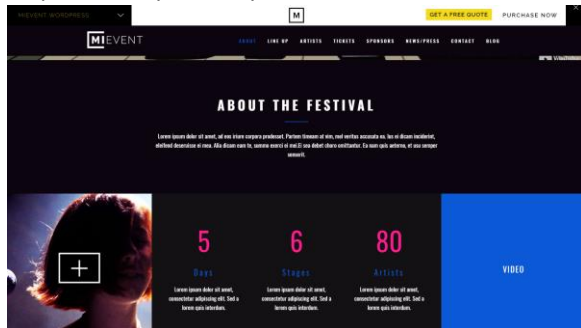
MIEVENT WORDPRESS
M
GET A FREE QUOTE
PURCHASE NOW

MIEVENT
ABOUT LINE UP ARTISTS TICKETS SPONSORS NEWS/PRESS CONTACT BLOG

ABOUT THE FESTIVAL

Lorem ipsum dolor sit amet, ad eos iriure corpora prodesset. Partem timeam ut nim, mel veritas accusata ea. Ius ei diam incideret, eleifend deseruisse ei mea. Alia dicam eam te, summo exerci ei mei.Ei sea debet choro omittantur. Ea sum quis aeterno, et usu semper senserit.

5
Days
Lorem ipsum dolor sit amet, consectetur adipiscing elit. Sed a lorem quis interdum.

6
Stages
Lorem ipsum dolor sit amet, consectetur adipiscing elit. Sed a lorem quis interdum.

80
Artists
Lorem ipsum dolor sit amet, consectetur adipiscing elit. Sed a lorem quis interdum.

VIDEO